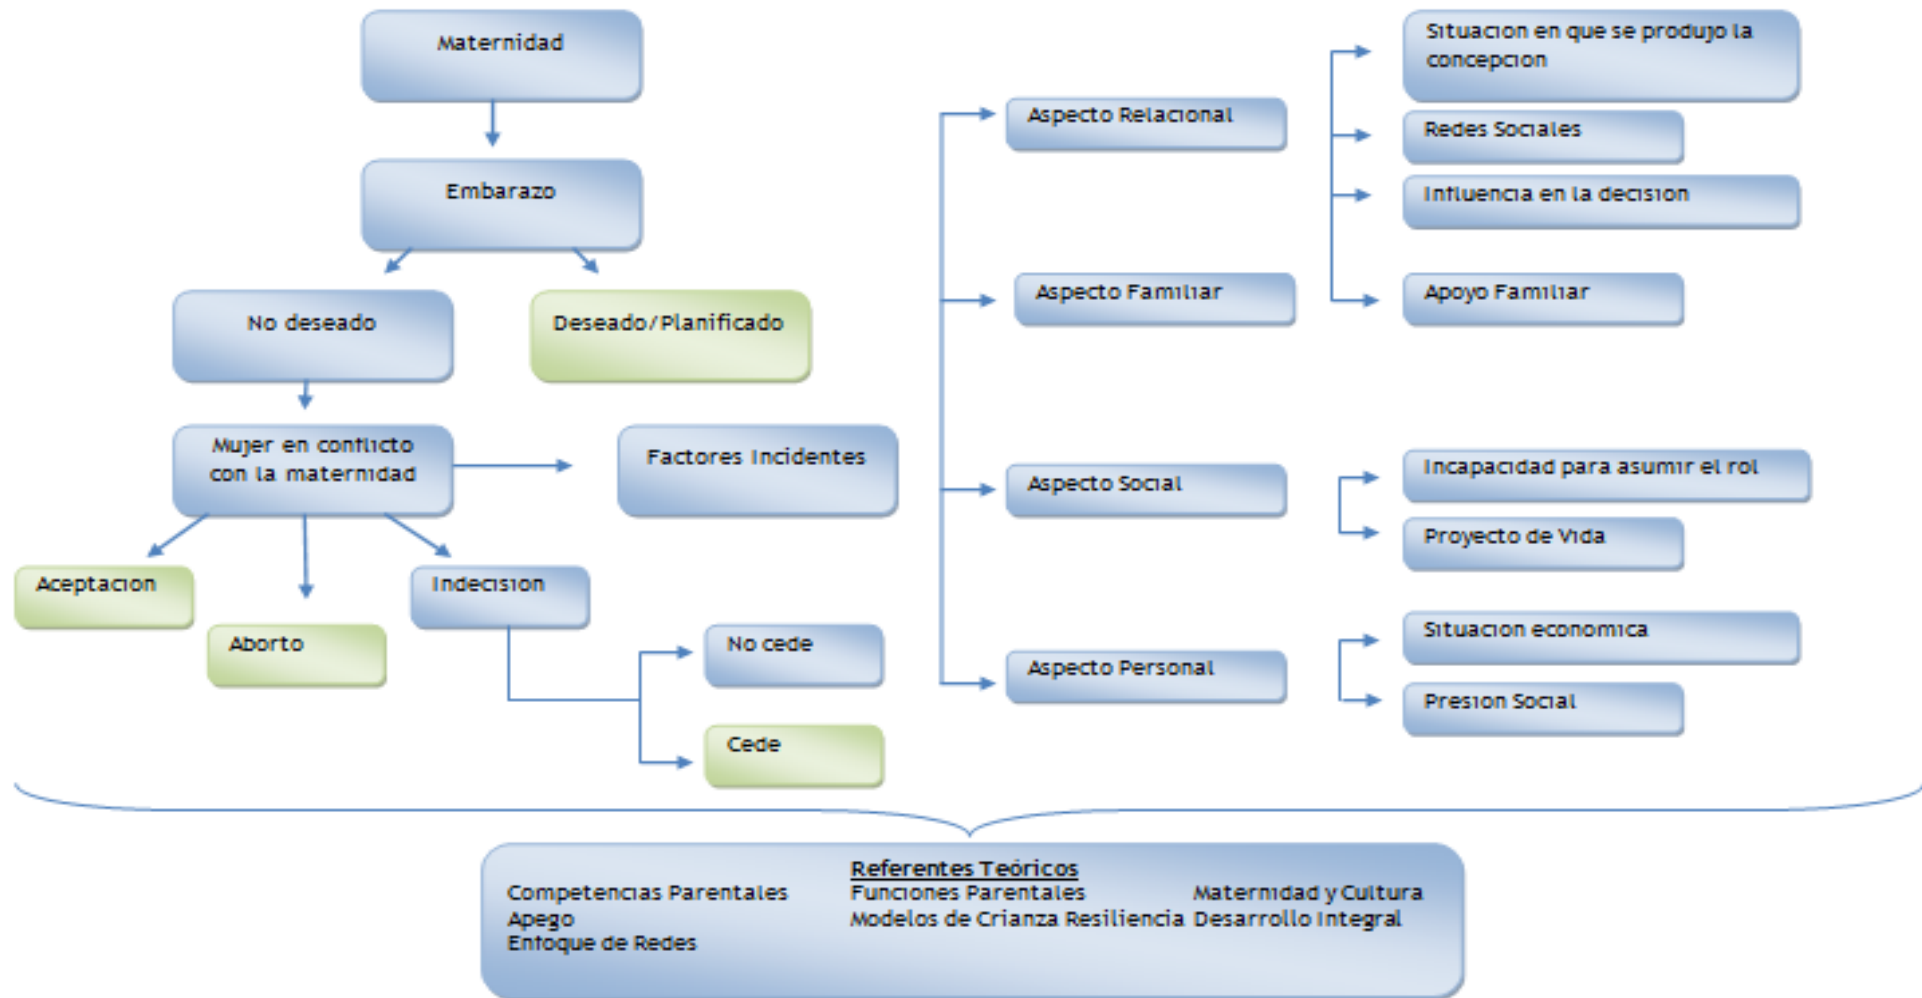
Maternidad

Embarazo

No deseado

Deseado/Planificado

Mujer en conflicto con la maternidad

Factores Incidentes

Aceptacion

Aborto

Indecision

No cede

Cede

Aspecto Relacional

Aspecto Familiar

Aspecto Social

Aspecto Personal

Situacion en que se produjo la concepcion

Redes Sociales

Influencia en la decision

Apoyo Familiar

Incapacidad para asumir el rol

Proyecto de Vida

Situacion economica

Presion Social

Referentes Teóricos

Competencias Parentales
Apego
Enfoque de Redes

Funciones Parentales
Modelos de Crianza Resiliencia

Maternidad y Cultura
Desarrollo Integral